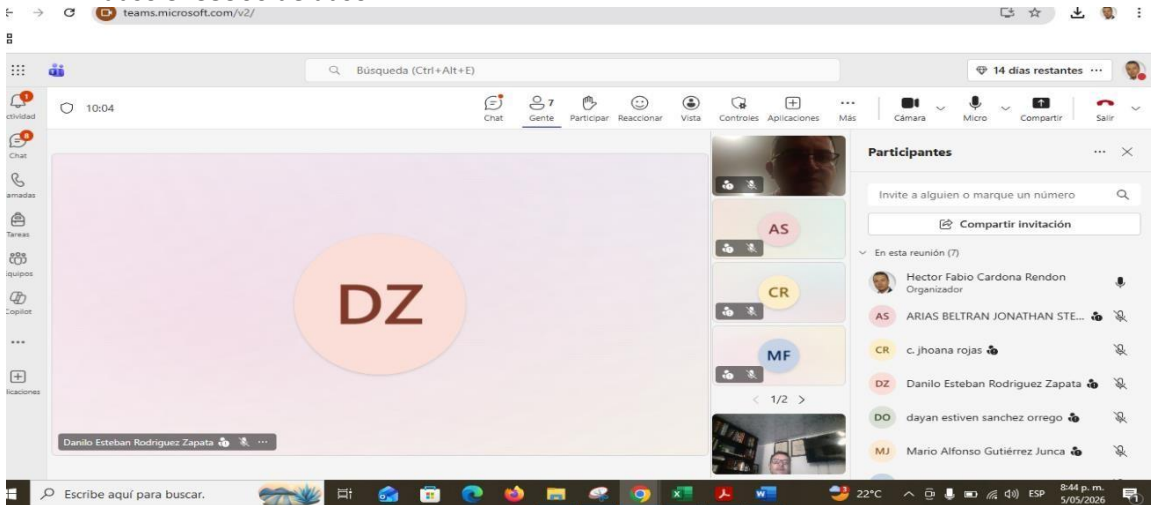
teams.microsoft.com/v2/

Búsqueda (Ctrl+Alt+E)

14 días restantes ···

ctividad
Chat
amadas
Tareas
quipos
Copilot
···
licaciones

10:04

Chat Gente 7 Participar Reaccionar Vista Controles Aplicaciones Más Cámara Micro Compartir Salir

DZ

AS

CR

MF

1/2

Danilo Esteban Rodriguez Zapata ···

Participantes ··· ×

Invite a alguien o marque un número

Compartir invitación

En esta reunión (7)

Hector Fabio Cardona Rendon
Organizador

AS ARIAS BELTRAN JONATHAN STE...

CR c. jhoana rojas

DZ Danilo Esteban Rodriguez Zapata

DO dayan estiven sanchez orrego

MJ Mario Alfonso Gutiérrez Junca

Escribe aquí para buscar.

22°C ESP 8:44 p. m. 5/05/2026